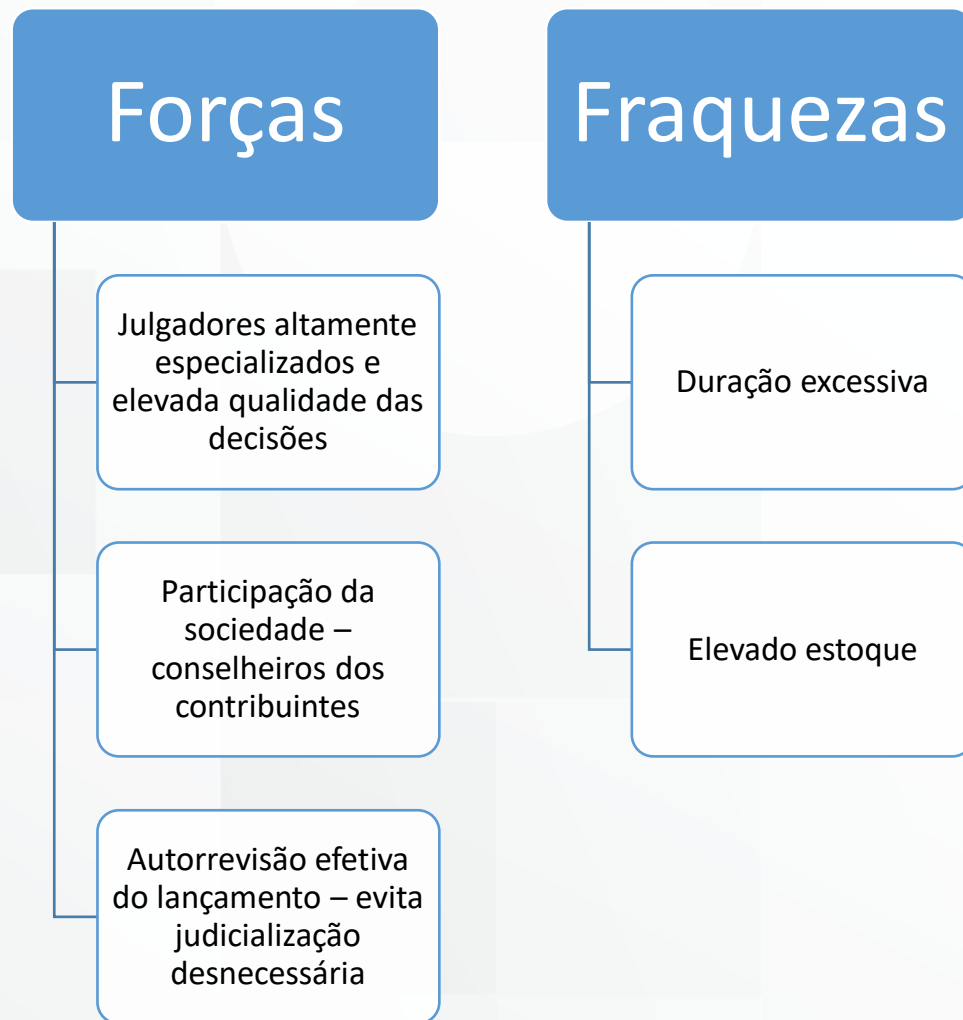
Forças

Julgadores altamente especializados e elevada qualidade das decisões

Participação da sociedade – conselheiros dos contribuintes

Autorrevisão efetiva do lançamento – evita judicialização desnecessária

Fraquezas

Duração excessiva

Elevado estoque